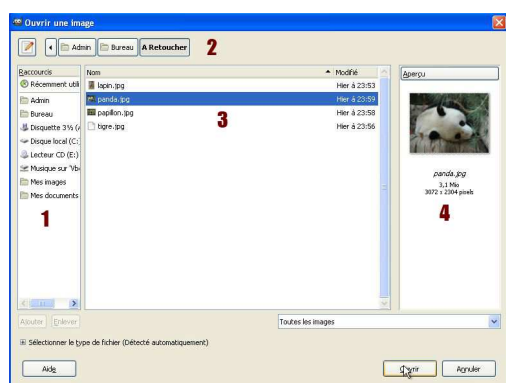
Ouvrir une image

Admin Bureau A Retoucher 2

Raccourcis
Récemment utili
Admin
Bureau
Disquette 3½ (A
Disque local (C:
Lecteur CD (E:)
Musique sur 'Vb
Mes images
Mes documents

1

| Nom | Modifié |
|---|---|
| lapin.jpg | Hier à 23:53 |
| panda.jpg | Hier à 23:59 |
| papillon.jpg | Hier à 23:58 |
| tigre.jpg | Hier à 23:56 |

3

Aperçu

panda.jpg
3,1 Mio
3072 x 2304 pixels

4

Ajouter Enlever

Toutes les images

Sélectionner le type de fichier (Détecté automatiquement)

Aide

Ouvrir Annuler